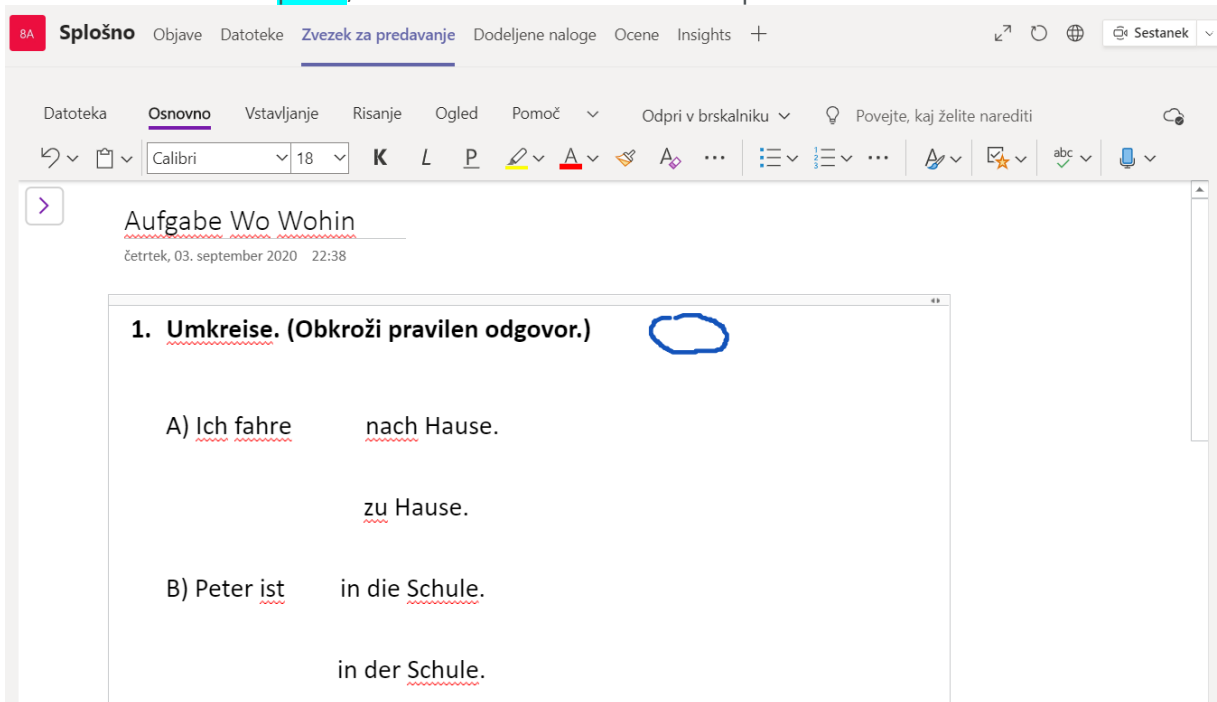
8A Splošno Objave Datoteke Zvezek za predavanje Dodeljene naloge Ocene Insights +

Sestanek

Datoteka Osnovno Vstavljanje Risanje Ogled Pomoč Odpri v brskalniku Povejte, kaj želite narediti

Calibri 18 K L P

Aufgabe Wo Wohin

četrtek, 03. september 2020 22:38

1. Umkreise. (Obkroži pravilen odgovor.)

A) Ich fahre nach Hause.

zu Hause.

B) Peter ist in die Schule.

in der Schule.